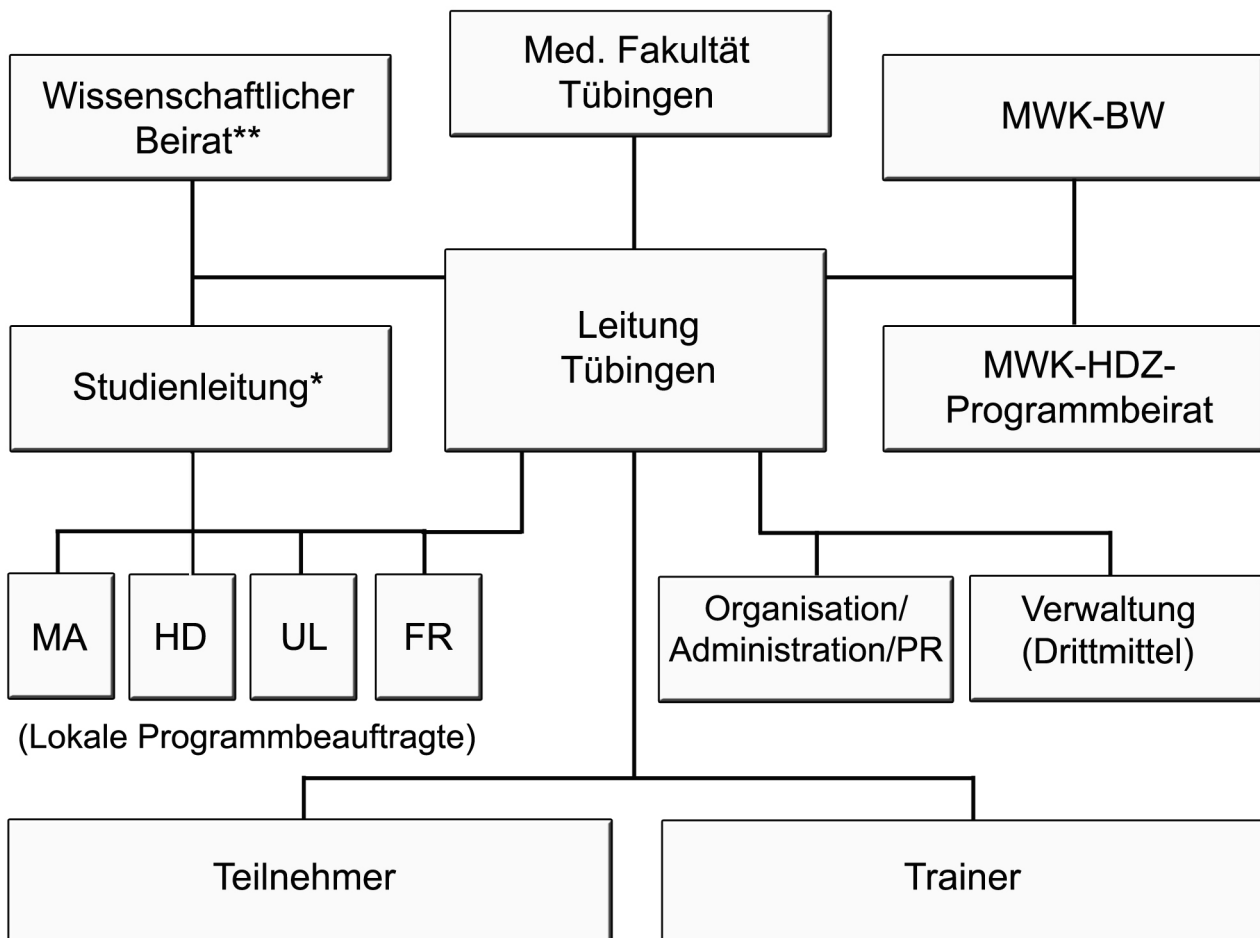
Wissenschaftlicher Beirat**

Med. Fakultät Tübingen

MWK-BW

Studienleitung*

Leitung Tübingen

MWK-HDZ-Programmbeirat

MA

HD

UL

FR

(Lokale Programmbeauftragte)

Organisation/ Administration/PR

Verwaltung (Drittmittel)

Teilnehmer

Trainer